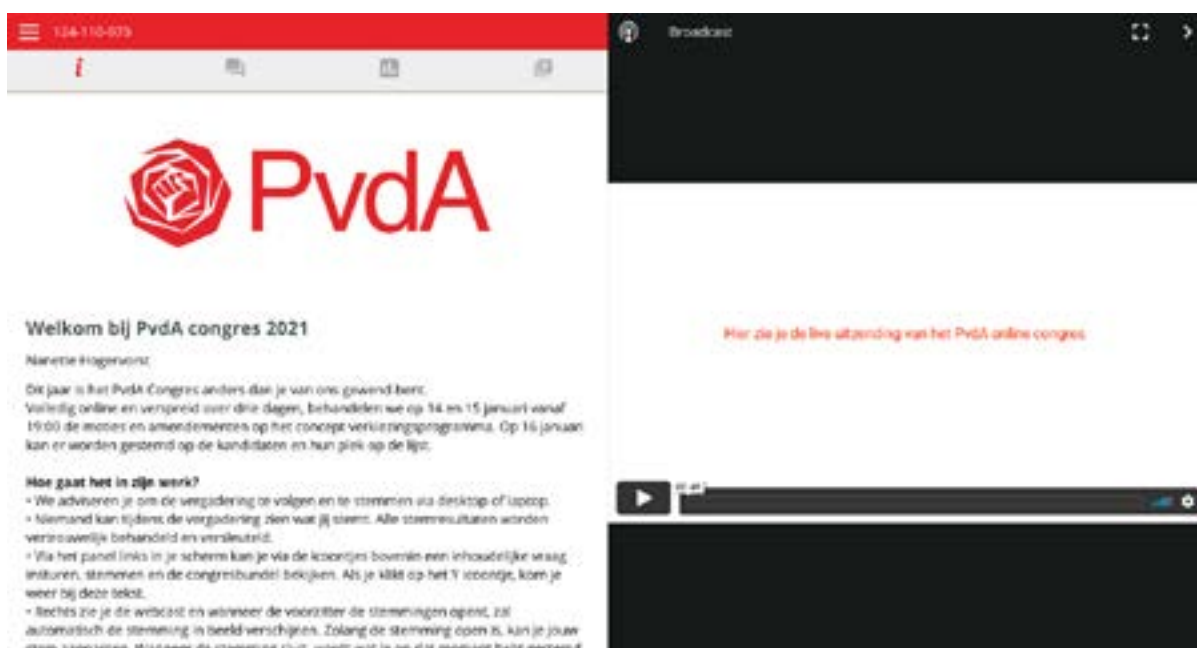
124-110-075

i

PvdA

Welkom bij PvdA congres 2021

Nanette Hogervorst

Dit jaar is het PvdA Congres anders dan je van ons gewend bent. Volledig online en verspreid over drie dagen, behandelen we op 14 en 15 januari vanaf 19:00 de moties en amendementen op het concept verkiezingsprogramma. Op 16 januari kan er worden gestemd op de kandidaten en hun plek op de lijst.

Hoe gaat het in zijn werk?
• We adviseren je om de vergadering te volgen en te stemmen via desktop of laptop.
• Niemand kan tijdens de vergadering zien wat jij stemt. Alle stemresultaten worden vertrouwelijk behandeld en versleuteld.
• Via het panel links in je scherm kan je via de icoontjes bovenin een inhoudelijke vraag insturen, stemmen en de congresbundel bekijken. Als je klikt op het 'i' icoontje, kom je weer bij deze tekst.
• Rechts zie je de webcast en wanneer de voorzitter de stemmingen opent, zal automatisch de stemming in beeld verschijnen. Zolang de stemming open is, kan je jouw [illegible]

Broadcast

Hier zie je de live uitzending van het PvdA online congres

00:00